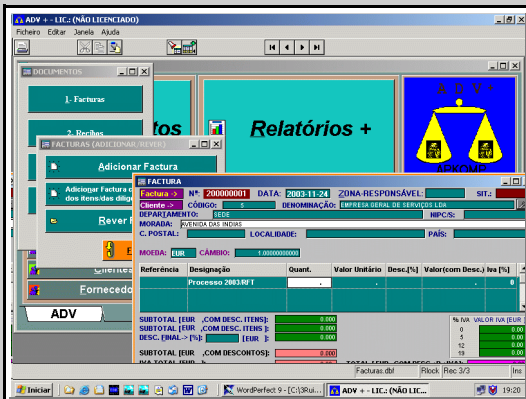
ADV + - LIC.: (NÃO LICENCIADO)

Ficheiro Editar Janela Ajuda

DOCUMENTOS

1. Facturas

2. Recibos

FACTURAS (ADICIONAR/REVER)

Adicionar Factura

Adicionar Factura c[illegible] dos itens/das dilig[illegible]

Rever F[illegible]

Cliente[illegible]

Fornecedo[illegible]

ADV

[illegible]tos

Relatórios +

A D V +

FACTURA

Factura -> Nº 200000001 DATA: 2003-11-24 ZONA-RESPONSÁVEL: SIT:

Cliente -> CÓDIGO: 5 DENOMINAÇÃO: EMPRESA GERAL DE SERVIÇOS LDA

DEPARTAMENTO: SEDE NIPC/S:

MORADA: AVENIDA DAS INDIAS

C. POSTAL: LOCALIDADE: PAÍS:

MOEDA: EUR CÂMBIO: 1.000000000

| Referência | Designação | Quant. | Valor Unitário | Desc.[%] | Valor(com Desc.) | Iva [%] |
|---|---|---|---|---|---|---|
| | Processo 2003/RFT | . | . | . | . | 0 |

SUBTOTAL [EUR ,COM DESC. ITENS]: 0.000

SUBTOTAL [EUR ,COM DESC. ITENS]: 0.000

DESC. [FINAL-> [%]: [EUR ]: 0.000

SUBTOTAL [EUR ,COM DESCONTOS]: 0.000

IVA TOTAL [EUR ]:

TOTAL [EUR ,COM DESC. E IVA]

% IVA VALOR IVA [EUR

0

5

12

19

Facturas.dbf Rlock Rec 3/3 Ins

Iniciar WordPerfect 9 - [C:\3Rui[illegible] ADV + - LIC.: (NÃO LIC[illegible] 19:20